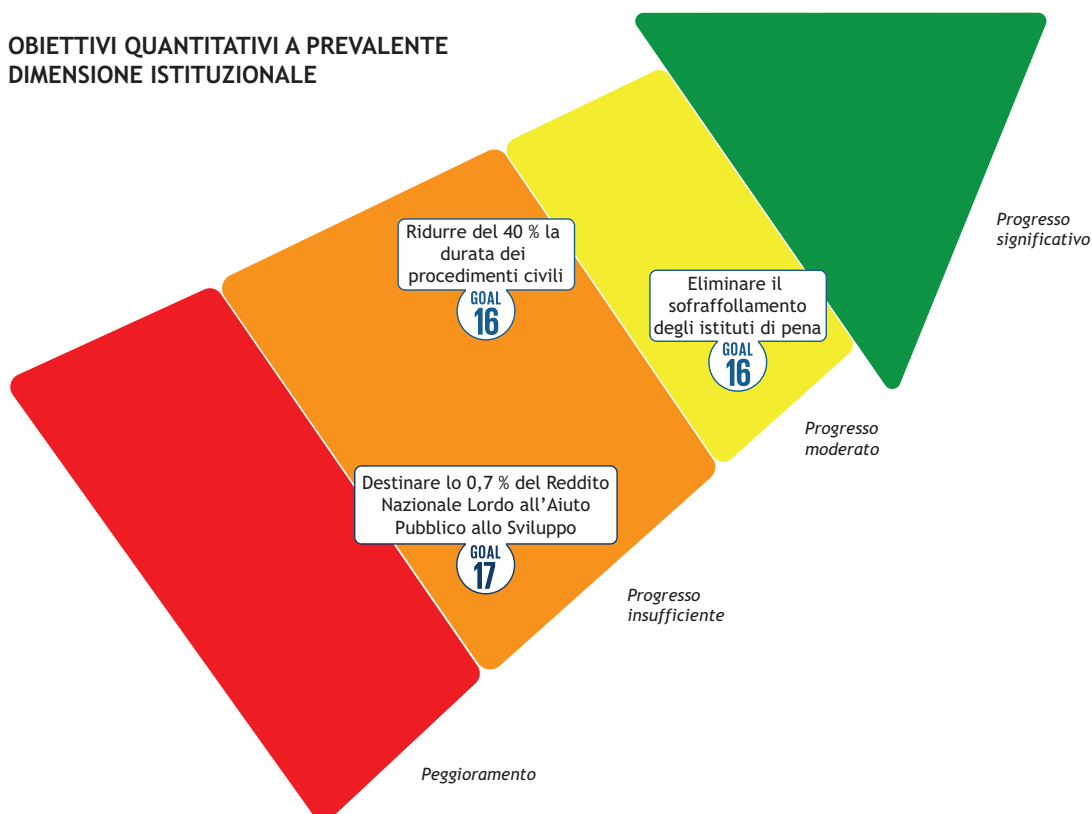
OBIETTIVI QUANTITATIVI A PREVALENTE DIMENSIONE ISTITUZIONALE

Progresso significativo

Ridurre del 40 % la durata dei procedimenti civili
GOAL 16

Eliminare il sofraffollamento degli istituti di pena
GOAL 16

Progresso moderato

Destinare lo 0,7 % del Reddito Nazionale Lordo all'Aiuto Pubblico allo Sviluppo
GOAL 17

Progresso insufficiente

Peggioramento